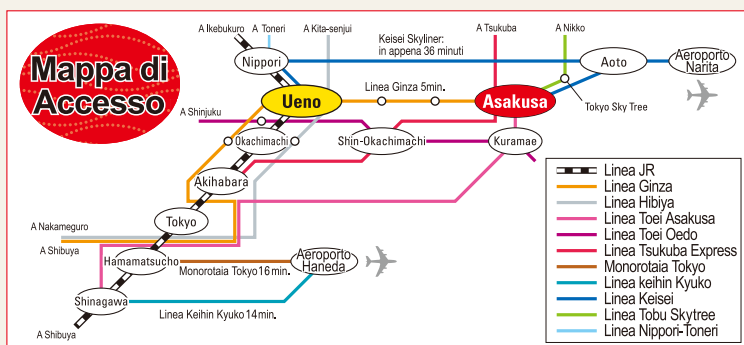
Mappa di Accesso

A Ikebukuro
A Toneri
A Kita-senjui
Keisei Skyliner: in appena 36 minuti
A Tsukuba
A Nikko
Nippori
Aoto
Aeroporto Narita
Linea Ginza 5min.
Ueno
Asakusa
Tokyo Sky Tree
A Shinjuku
Okachimachi
Shin-Okachimachi
Kuramae
Akihabara
Tokyo
A Nakameguro
A Shibuya
Hamamatsucho
Aeroporto Haneda
Monorotaia Tokyo 16 min.
Shinagawa
Linea Keihin Kyuko 14 min.
A Shibuya

Linea JR
Linea Ginza
Linea Hibiya
Linea Toei Asakusa
Linea Toei Oedo
Linea Tsukuba Express
Monorotaia Tokyo
Linea keihin Kyuko
Linea Keisei
Linea Tobu Skytree
Linea Nippori-Toneri